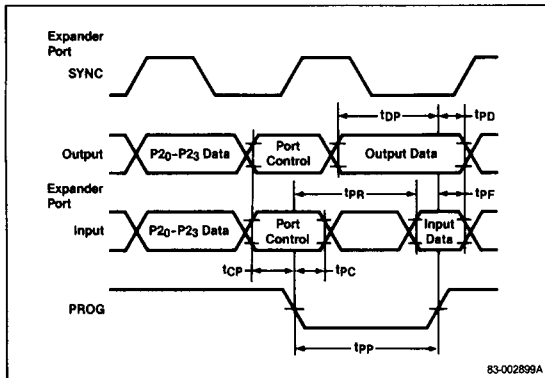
Expander Port

SYNC

$t_{DP}$

$t_{PD}$

Output

$P2_0$-$P2_3$ Data

Port Control

Output Data

Expander Port

$t_{PR}$

$t_{PF}$

Input

$P2_0$-$P2_3$ Data

Port Control

Input Data

$t_{CP}$

$t_{PC}$

PROG

$t_{PP}$

83-002899A